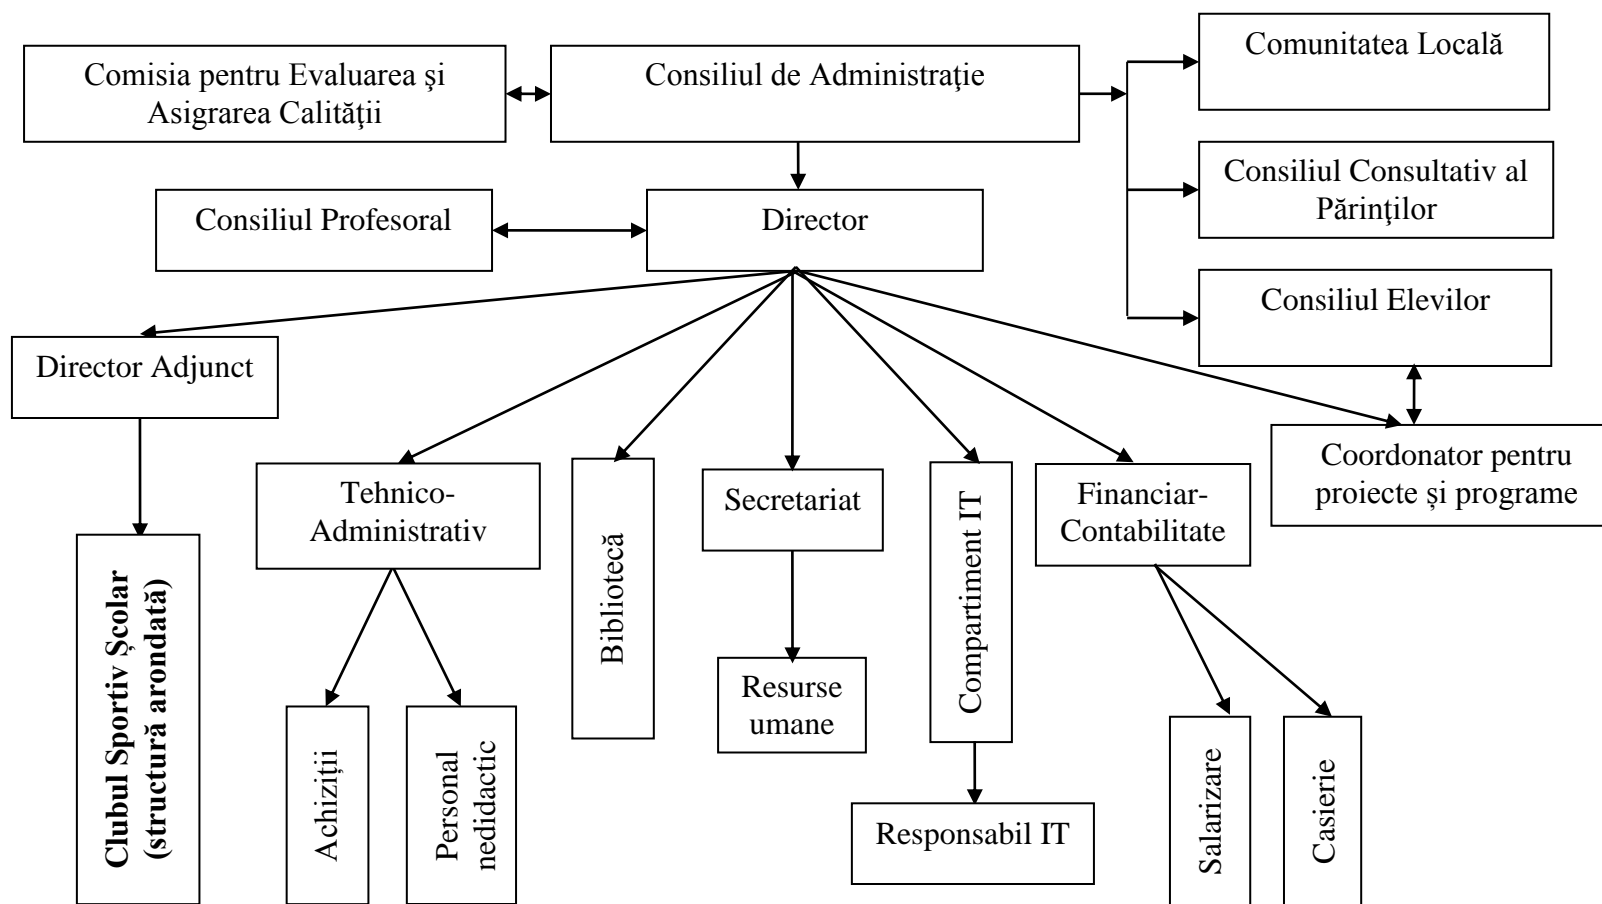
Comisia pentru Evaluarea şi Asigrarea Calităţii

Consiliul de Administraţie

Comunitatea Locală

Consiliul Consultativ al Părinţilor

Consiliul Elevilor

Consiliul Profesoral

Director

Director Adjunct

Clubul Sportiv Școlar (structură arondată)

Tehnico-Administrativ

Achiziții

Personal nedidactic

Bibliotecă

Secretariat

Resurse umane

Compartiment IT

Responsabil IT

Financiar-Contabilitate

Salarizare

Casierie

Coordonator pentru proiecte și programe